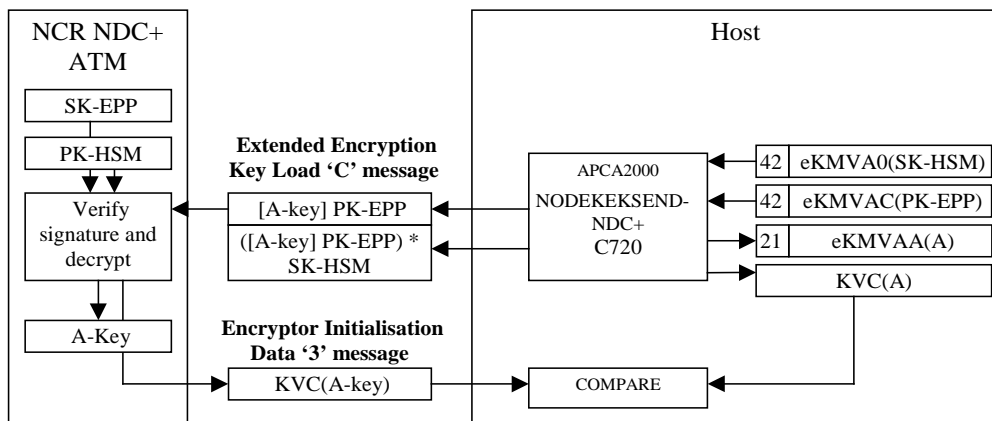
NCR NDC+ ATM

SK-EPP

PK-HSM

Verify signature and decrypt

A-Key

Extended Encryption Key Load 'C' message

[A-key] PK-EPP

([A-key] PK-EPP) * SK-HSM

Encryptor Initialisation Data '3' message

KVC(A-key)

Host

APCA2000

NODEKEKSEND-NDC+

C720

42 eKMVA0(SK-HSM)

42 eKMVAC(PK-EPP)

21 eKMVAA(A)

KVC(A)

COMPARE